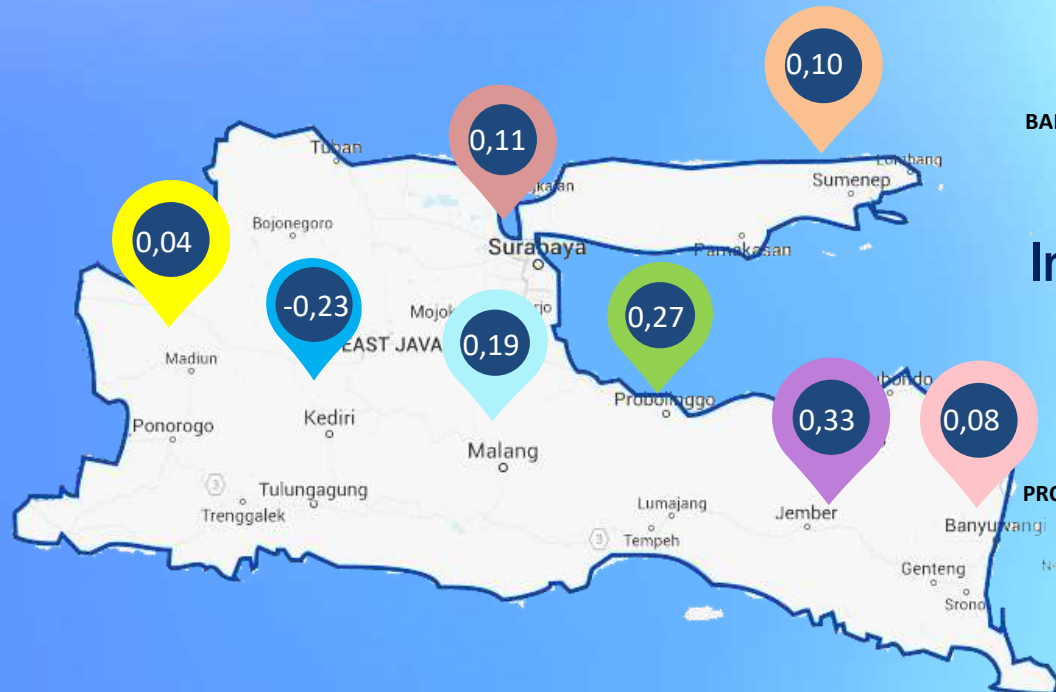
0,10
BA
0,11
Tuban
Lombang
Sumenep
Bangkalan
0,04
Bojonegoro
Surabaya
Pamekasan
In
-0,23
Mojokerto
0,27
Madiun
EAST JAVA
0,19
Situbondo
Probolinggo
0,33
0,08
Ponorogo
Kediri
Malang
3
Tulungagung
PRO
Trenggalek
Lumajang
Jember
Banyuwangi
3
Tempeh
Genteng
Srono